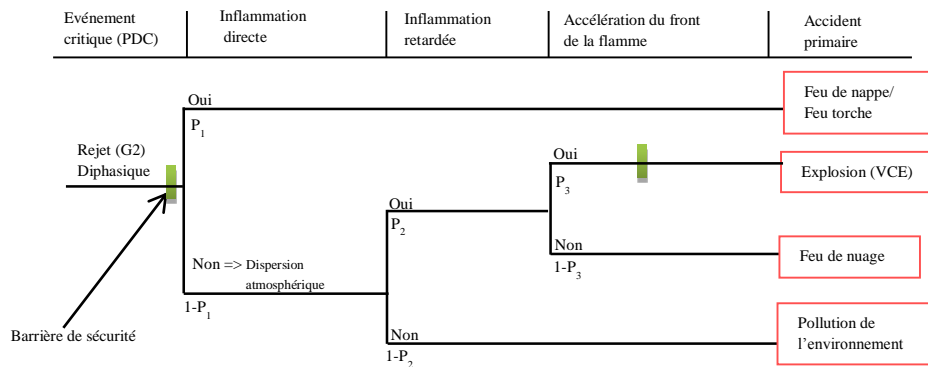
| Evénement critique (PDC) | Inflammation directe | Inflammation retardée | Accélération du front de la flamme | Accident primaire |
|---|---|---|---|---|

Rejet (G2) Diphasique

Oui

$P_1$

Feu de nappe/ Feu torche

Non => Dispersion atmosphérique

$1-P_1$

Oui

$P_2$

Oui

$P_3$

Explosion (VCE)

Non

$1-P_3$

Feu de nuage

Non

$1-P_2$

Pollution de l'environnement

Barrière de sécurité